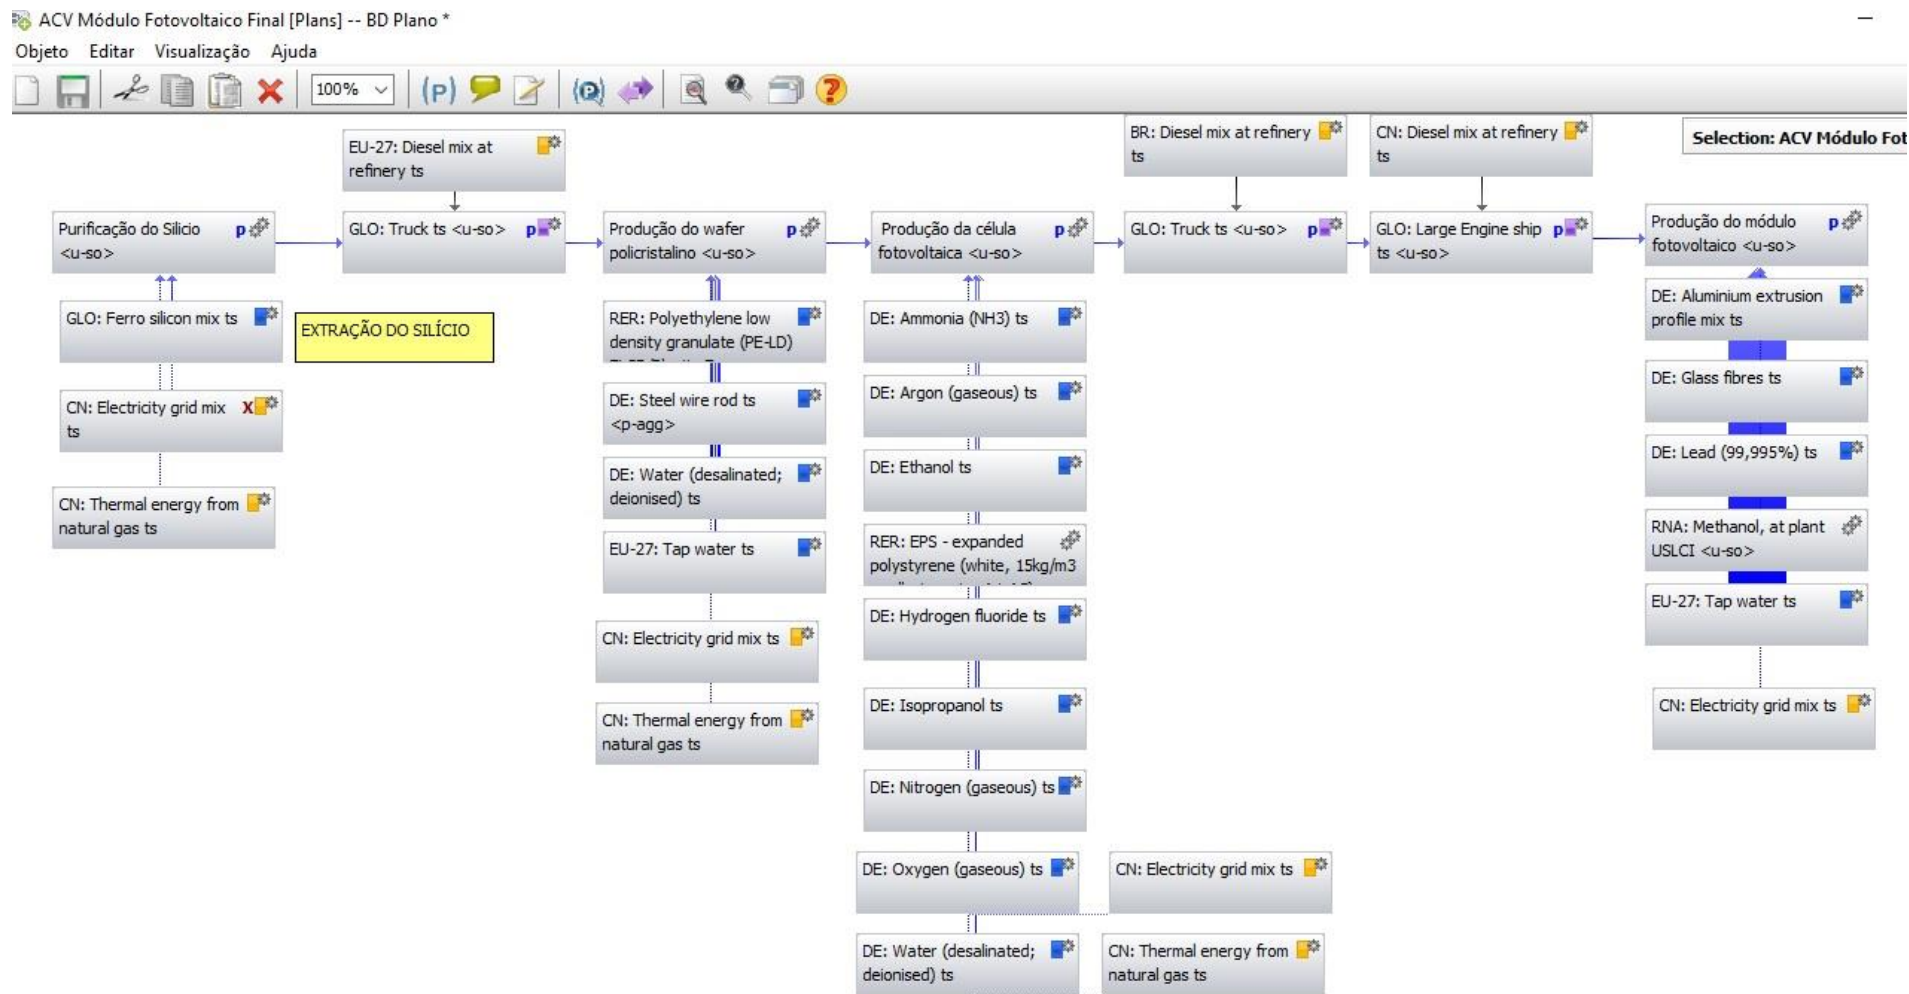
ACV Módulo Fotovoltaico Final [Plans] -- BD Plano *

Objeto Editar Visualização Ajuda

100%

Selection: ACV Módulo Fot

EU-27: Diesel mix at refinery ts

BR: Diesel mix at refinery ts

CN: Diesel mix at refinery ts

Purificação do Silicio <u-so> p

GLO: Truck ts <u-so> p

Produção do wafer policristalino <u-so> p

Produção da célula fotovoltaica <u-so> p

GLO: Truck ts <u-so> p

GLO: Large Engine ship ts <u-so> p

Produção do módulo fotovoltaico <u-so> p

GLO: Ferro silicon mix ts

EXTRAÇÃO DO SILÍCIO

CN: Electricity grid mix ts X

CN: Thermal energy from natural gas ts

RER: Polyethylene low density granulate (PE-LD) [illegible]

DE: Steel wire rod ts <p-agg>

DE: Water (desalinated; deionised) ts

EU-27: Tap water ts

CN: Electricity grid mix ts

CN: Thermal energy from natural gas ts

DE: Ammonia (NH3) ts

DE: Argon (gaseous) ts

DE: Ethanol ts

RER: EPS - expanded polystyrene (white, 15kg/m3 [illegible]

DE: Hydrogen fluoride ts

DE: Isopropanol ts

DE: Nitrogen (gaseous) ts

DE: Oxygen (gaseous) ts

CN: Electricity grid mix ts

DE: Water (desalinated; deionised) ts

CN: Thermal energy from natural gas ts

DE: Aluminium extrusion profile mix ts

DE: Glass fibres ts

DE: Lead (99,995%) ts

RNA: Methanol, at plant USLCI <u-so>

EU-27: Tap water ts

CN: Electricity grid mix ts